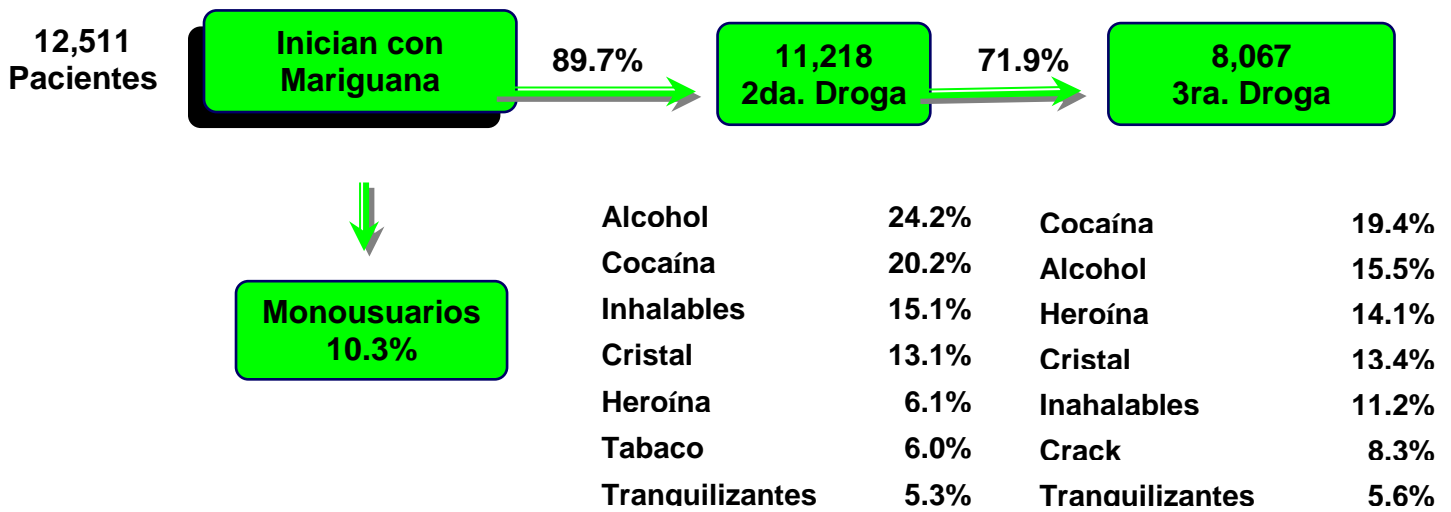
12,511 Pacientes

Inician con Mariguana

89.7%

11,218
2da. Droga

71.9%

8,067
3ra. Droga

Monousuarios
10.3%

| | |
|---|---|
| Alcohol | 24.2% |
| Cocaína | 20.2% |
| Inhalables | 15.1% |
| Cristal | 13.1% |
| Heroína | 6.1% |
| Tabaco | 6.0% |
| Tranquilizantes | 5.3% |

| | |
|---|---|
| Cocaína | 19.4% |
| Alcohol | 15.5% |
| Heroína | 14.1% |
| Cristal | 13.4% |
| Inahalables | 11.2% |
| Crack | 8.3% |
| Tranquilizantes | 5.6% |